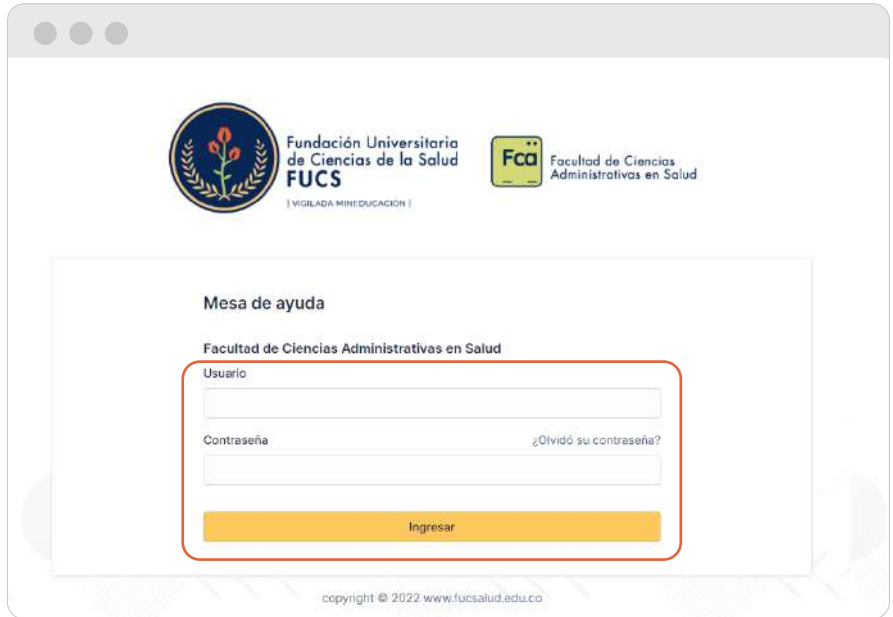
Fundación Universitaria de Ciencias de la Salud
FUCS
| VIGILADA MINEDUCACIÓN |

Fca
Facultad de Ciencias Administrativas en Salud

Mesa de ayuda

Facultad de Ciencias Administrativas en Salud

Usuario

Contraseña

¿Olvidó su contraseña?

Ingresar

copyright © 2022 www.fucsalud.edu.co